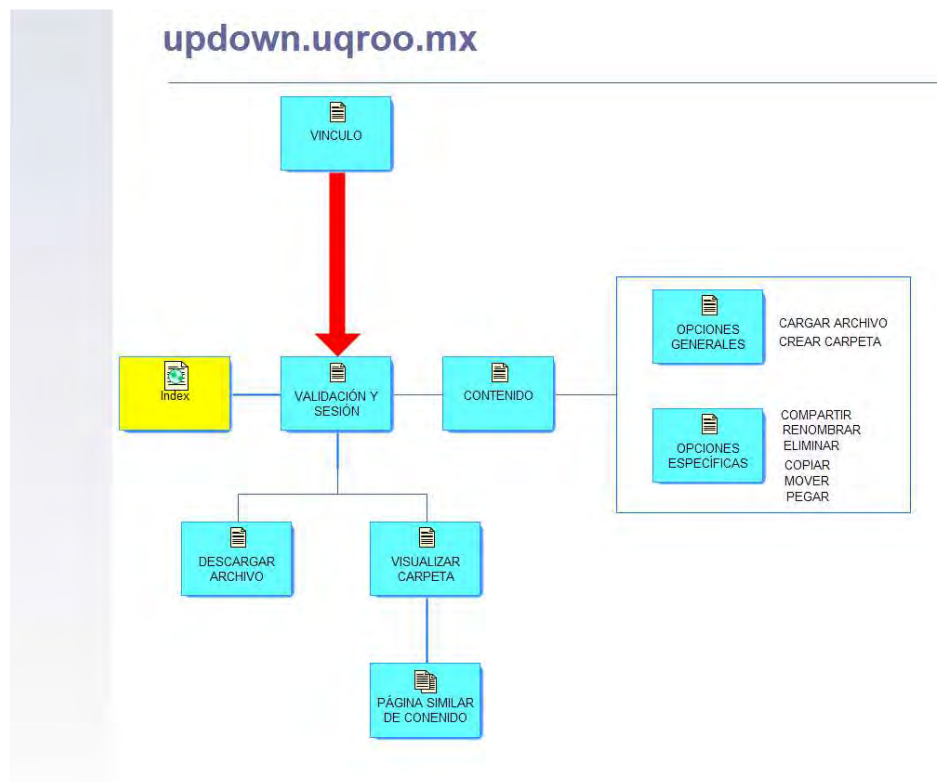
updown.uqroo.mx

VINCULO

Index

VALIDACIÓN Y SESIÓN

CONTENIDO

OPCIONES GENERALES

CARGAR ARCHIVO
CREAR CARPETA

OPCIONES ESPECÍFICAS

COMPARTIR
RENOMBRAR
ELIMINAR
COPIAR
MOVER
PEGAR

DESCARGAR ARCHIVO

VISUALIZAR CARPETA

PÁGINA SIMILAR DE CONENIDO